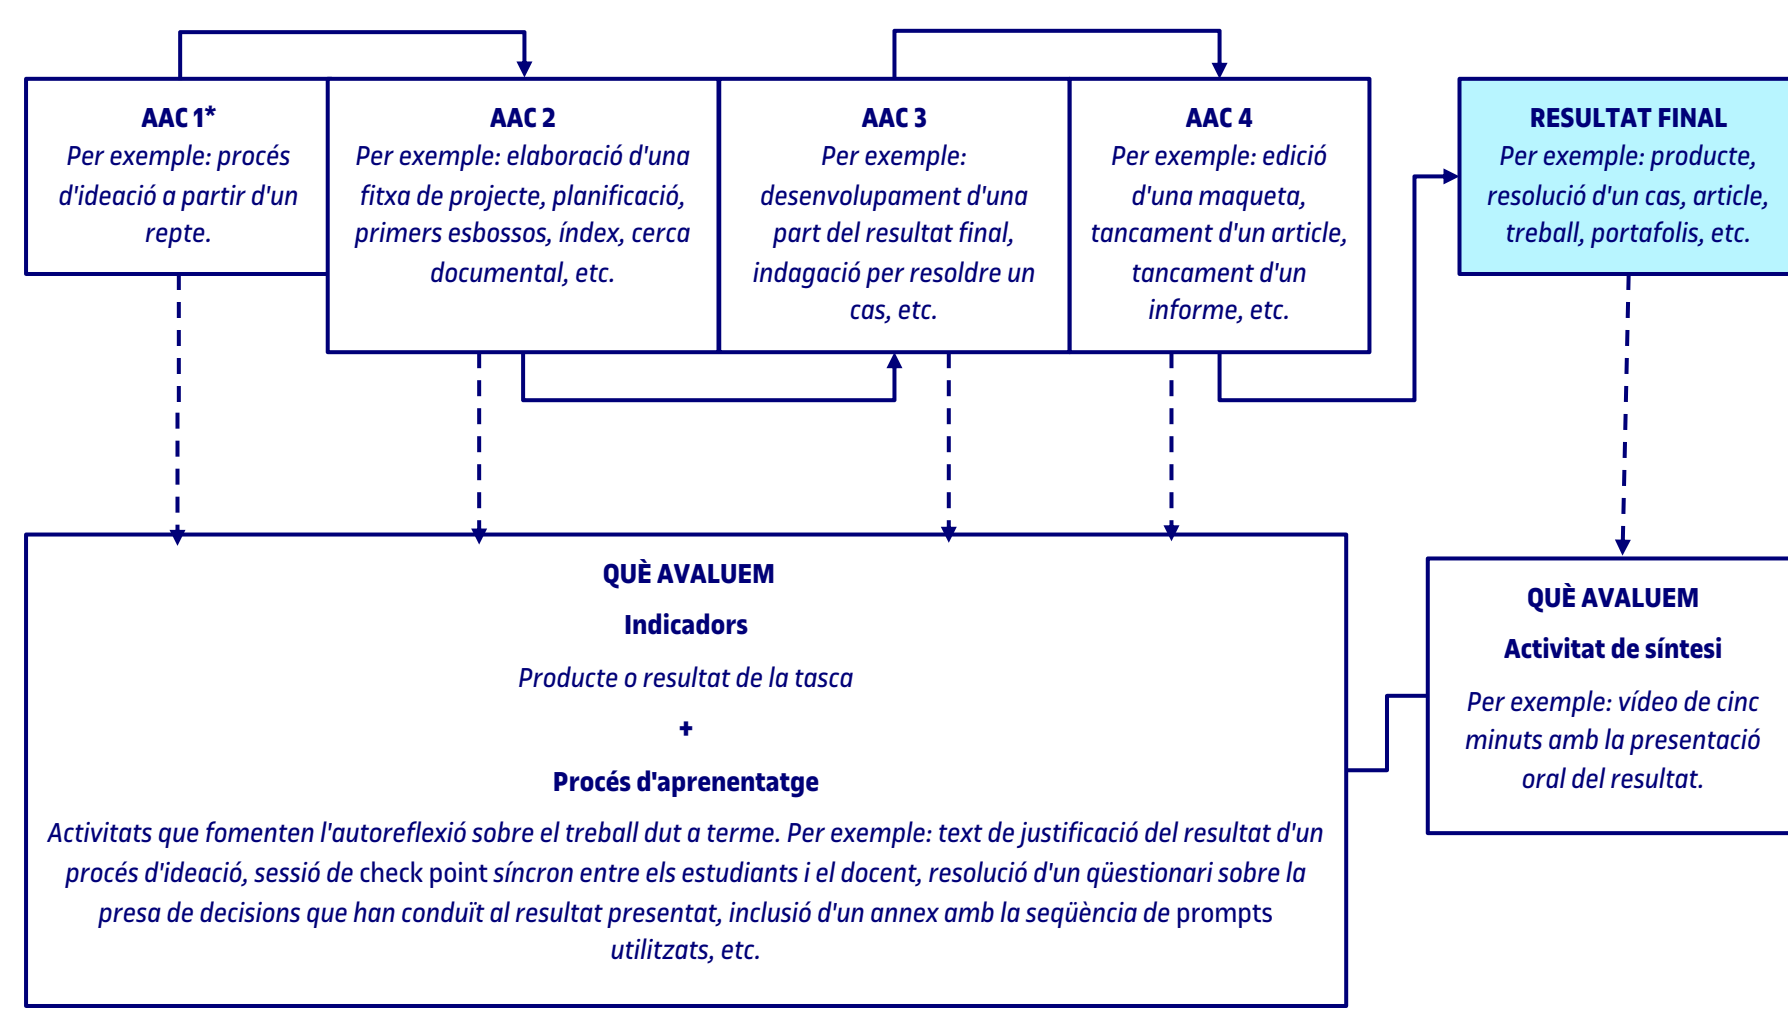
AAC 1*
Per exemple: procés d'ideació a partir d'un repte.

AAC 2
Per exemple: elaboració d'una fitxa de projecte, planificació, primers esbossos, índex, cerca documental, etc.

AAC 3
Per exemple: desenvolupament d'una part del resultat final, indagació per resoldre un cas, etc.

AAC 4
Per exemple: edició d'una maqueta, tancament d'un article, tancament d'un informe, etc.

RESULTAT FINAL
Per exemple: producte, resolució d'un cas, article, treball, portafolis, etc.

QUÈ AVALUEM
Indicadors
Producte o resultat de la tasca
+
Procés d'aprenentatge
Activitats que fomenten l'autoreflexió sobre el treball dut a terme. Per exemple: text de justificació del resultat d'un procés d'ideació, sessió de check point síncron entre els estudiants i el docent, resolució d'un qüestionari sobre la presa de decisions que han conduït al resultat presentat, inclusió d'un annex amb la seqüència de prompts utilitzats, etc.

QUÈ AVALUEM
Activitat de síntesi
Per exemple: vídeo de cinc minuts amb la presentació oral del resultat.